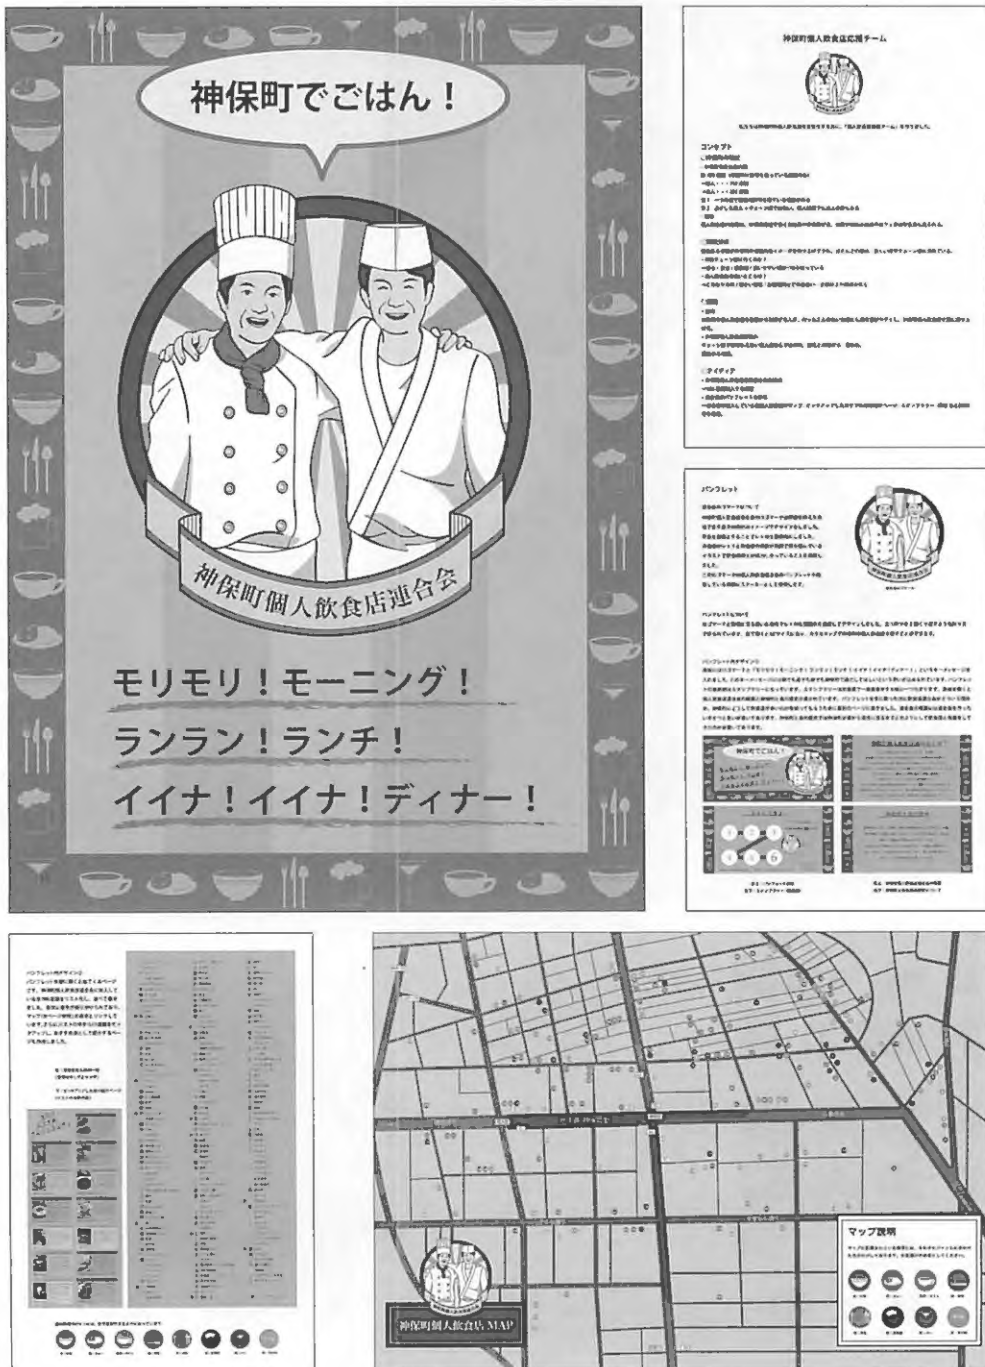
神保町でごはん！

神保町個人飲食店連合会

モリモリ！モーニング！
ランラン！ランチ！
イイナ！イイナ！ディナー！

神保町個人飲食店応援チーム

コンセプト

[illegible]

パンフレット

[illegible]

神保町でごはん！

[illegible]

パンフレットデザイン②

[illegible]

神保町個人飲食店 MAP

マップ説明

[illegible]